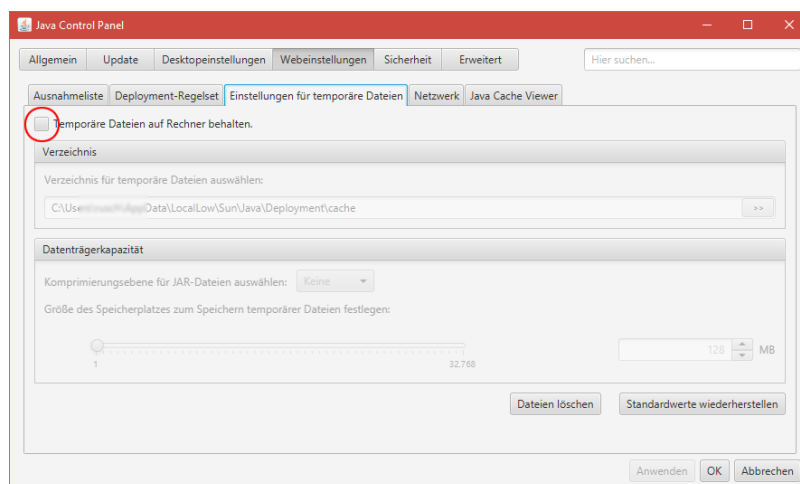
Java Control Panel

Allgemein | Update | Desktopeinstellungen | Webeinstellungen | Sicherheit | Erweitert

Hier suchen...

Ausnahmeliste | Deployment-Regelset | Einstellungen für temporäre Dateien | Netzwerk | Java Cache Viewer

Temporäre Dateien auf Rechner behalten.

Verzeichnis

Verzeichnis für temporäre Dateien auswählen:

C:\Use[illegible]Data\LocalLow\Sun\Java\Deployment\cache

>>

Datenträgerkapazität

Komprimierungsebene für JAR-Dateien auswählen: Keine

Größe des Speicherplatzes zum Speichern temporärer Dateien festlegen:

1

32,768

128 MB

Dateien löschen

Standardwerte wiederherstellen

Anwenden OK Abbrechen